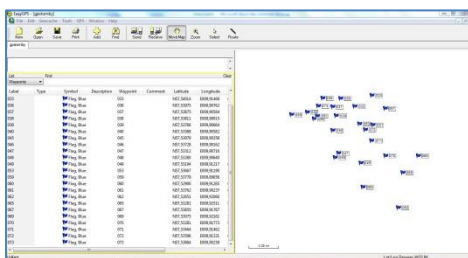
EasyGPS - [gpsfile]

File Edit Waypoint Tools GPS Window Help

New Open Save Print Add Find Send Receive Move Map Zoom Select Route

List Find Clear

Waypoints

| Label | Type | Symbol | Description | Waypoint | Comment | Latitude | Longitude |
|---|---|---|---|---|---|---|---|
| 033 | | Flag, Blue | | 033 | | N57.58904 | E008.91408 |
| 036 | | Flag, Blue | | 036 | | N57.58675 | E008.90762 |
| 037 | | Flag, Blue | | 037 | | N57.58675 | E008.90564 |
| 038 | | Flag, Blue | | 038 | | N57.58813 | E008.90915 |
| 039 | | Flag, Blue | | 039 | | N57.58788 | E008.90903 |
| 040 | | Flag, Blue | | 040 | | N57.58580 | E008.90592 |
| 045 | | Flag, Blue | | 045 | | N57.58070 | E008.90350 |
| 046 | | Flag, Blue | | 046 | | N57.57728 | E008.90502 |
| 047 | | Flag, Blue | | 047 | | N57.57312 | E008.90716 |
| 048 | | Flag, Blue | | 048 | | N57.55280 | E008.90649 |
| 049 | | Flag, Blue | | 049 | | N57.55184 | E008.91217 |
| 053 | | Flag, Blue | | 053 | | N57.53667 | E008.91298 |
| 059 | | Flag, Blue | | 059 | | N57.53770 | E008.90836 |
| 060 | | Flag, Blue | | 060 | | N57.52900 | E008.91203 |
| 061 | | Flag, Blue | | 061 | | N57.52762 | E008.91237 |
| 062 | | Flag, Blue | | 062 | | N57.52851 | E008.92068 |
| 063 | | Flag, Blue | | 063 | | N57.53381 | E008.92511 |
| 067 | | Flag, Blue | | 067 | | N57.55603 | E008.91843 |
| 069 | | Flag, Blue | | 069 | | N57.55575 | E008.92241 |
| 070 | | Flag, Blue | | 070 | | N57.55681 | E008.91773 |
| 071 | | Flag, Blue | | 071 | | N57.55664 | E008.91803 |
| 072 | | Flag, Blue | | 072 | | N57.55586 | E008.92235 |
| 073 | | Flag, Blue | | 073 | | N57.55864 | E008.90239 |

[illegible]